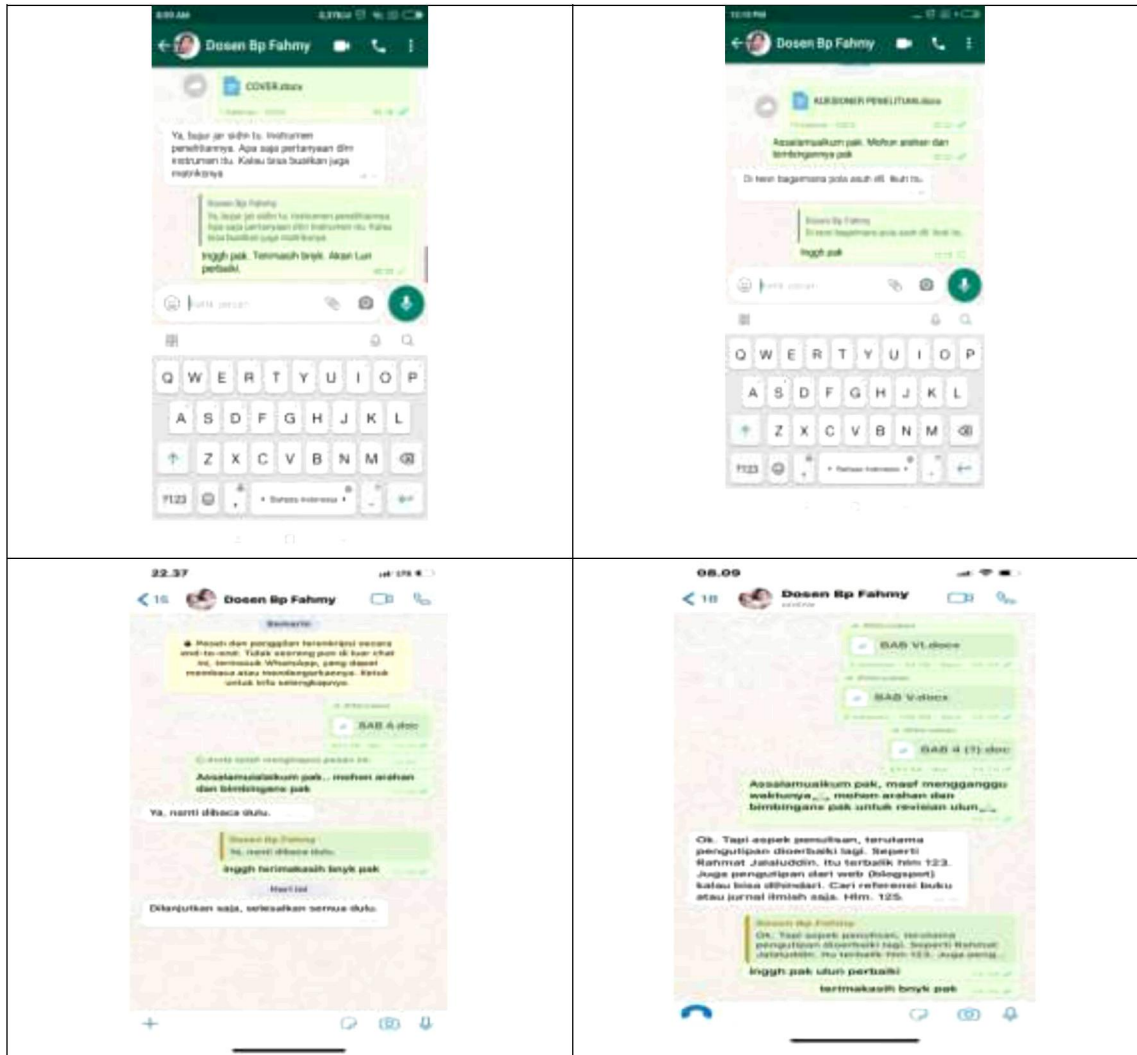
| | |
|---|---|
| Dosen Bp Fahmy<br>COVER.docx<br>Ya, bujur jar sidin tu. Instrumen penelitiannya. Apa saja pertanyaan dlm instrumen itu. Kalau bisa buatkan juga matriknya<br>Dosen Bp Fahmy<br>Ya, bujur jar sidin tu. Instrumen penelitiannya. Apa saja pertanyaan dlm instrumen itu. Kalau bisa buatkan juga matriknya<br>Inggih pak. Terimasih bnyk. Akan Lun perbaiki.<br>Ketik pesan<br>Q W E R T Y U I O P<br>A S D F G H J K L<br>Z X C V B N M<br>?123 • Bahasa Indonesia • | Dosen Bp Fahmy<br>KUESIONER PENELITIAN.docx<br>Assalamualkum pak. Mohon arahan dan bimbingannya pak<br>Di teori bagaimana pola asuh dll. ikuti itu.<br>Dosen Bp Fahmy<br>Di teori bagaimana pola asuh dll. ikuti itu.<br>Inggih pak<br>Ketik pesan<br>Q W E R T Y U I O P<br>A S D F G H J K L<br>Z X C V B N M<br>?123 • Bahasa Indonesia • |
| 22.37<br>16 Dosen Bp Fahmy<br>Kemarin<br>Pesan dan panggilan terenkripsi secara end-to-end. Tidak seorang pun di luar chat ini, termasuk WhatsApp, yang dapat membaca atau mendengarkannya. Ketuk untuk info selengkapnya.<br>BAB 4.doc<br>Assalamualaikum pak.. mohon arahan dan bimbingane pak<br>Ya, nanti dibaca dulu.<br>Dosen Bp Fahmy<br>Ya, nanti dibaca dulu.<br>inggih terimakasih bnyk pak<br>Hari ini<br>Dilanjutkan saja, selesaikan semua dulu. | 08.09<br>18 Dosen Bp Fahmy<br>BAB VI.docx<br>BAB V.docx<br>BAB 4 (1).doc<br>Assalamualkum pak, maaf mengganggu waktunya,,, mohon arahan dan bimbingane pak untuk revisian ulun,,,<br>Ok. Tapi aspek penulisan, terutama pengutipan diperbaiki lagi. Seperti Rahmat Jalaluddin. Itu terbalik hlm 123. Juga pengutipan dari web (blogspot) kalau bisa dihindari. Cari referensi buku atau jurnal ilmiah saja. Hlm. 125.<br>Dosen Bp Fahmy<br>Ok. Tapi aspek penulisan, terutama pengutipan diperbaiki lagi. Seperti Rahmat Jalaluddin. Itu terbalik hlm 123. Juga peng<br>inggih pak ulun perbaiki<br>terimakasih bnyk pak |